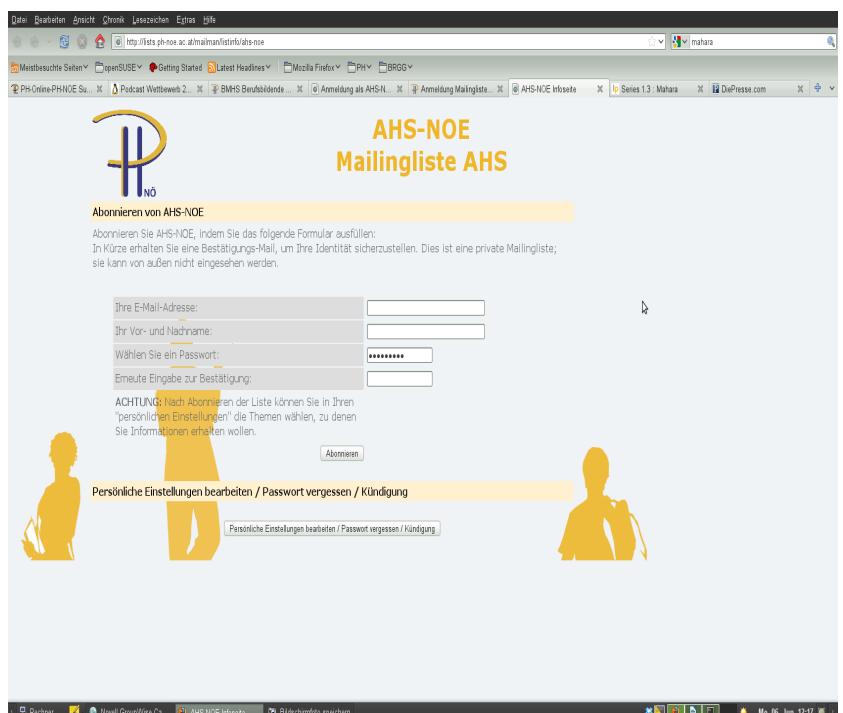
Datei Bearbeiten Ansicht Chronik Lesezeichen Extras Hilfe

http://lists.ph-noe.ac.at/mailman/listinfo/ahs-noe

mahara

Meistbesuchte Seiten openSUSE Getting Started Latest Headlines Mozilla Firefox PH BRGG

PH-Online-PH-NOE Su... Podcast Wettbewerb 2... BMHS Berufsbildende ... Anmeldung als AHS-N... Anmeldung Mailingliste... AHS-NOE Infoseite Series 1.3 : Mahara DiePresse.com

PH NÖ

AHS-NOE
Mailingliste AHS

Abonnieren von AHS-NOE

Abonnieren Sie AHS-NOE, indem Sie das folgende Formular ausfüllen:
In Kürze erhalten Sie eine Bestätigungs-Mail, um Ihre Identität sicherzustellen. Dies ist eine private Mailingliste; sie kann von außen nicht eingesehen werden.

Ihre E-Mail-Adresse:

Ihr Vor- und Nachname:

Wählen Sie ein Passwort: ••••••••••

Erneute Eingabe zur Bestätigung:

ACHTUNG: Nach Abonnieren der Liste können Sie in Ihren "persönlichen Einstellungen" die Themen wählen, zu denen Sie Informationen erhalten wollen.

Abonnieren

Persönliche Einstellungen bearbeiten / Passwort vergessen / Kündigung

Persönliche Einstellungen bearbeiten / Passwort vergessen / Kündigung

Rechner Novell GroupWise Ca... AHS-NOE Infoseite Bildschirmfoto speichern Mo 06. Jun, 12:17